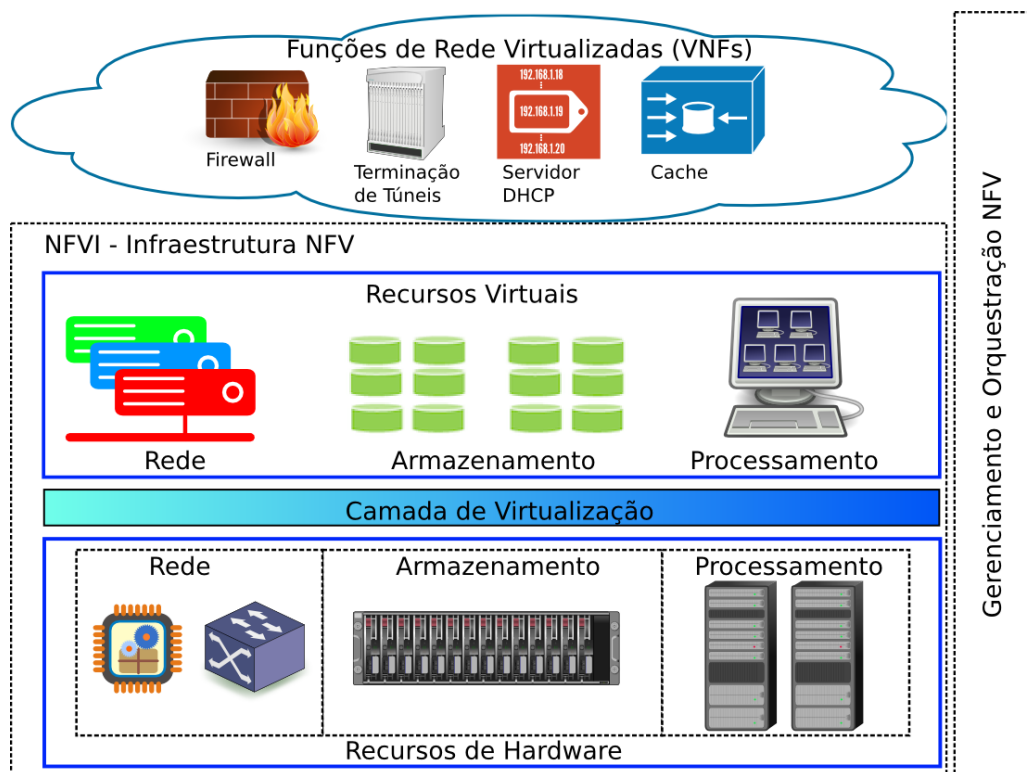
Funções de Rede Virtualizadas (VNFs)

192.168.1.18
192.168.1.19
192.168.1.20

Firewall

Terminação de Túneis

Servidor DHCP

Cache

NFVI - Infraestrutura NFV

Recursos Virtuais

Rede

Armazenamento

Processamento

Camada de Virtualização

Rede

Armazenamento

Processamento

Recursos de Hardware

Gerenciamento e Orquestração NFV